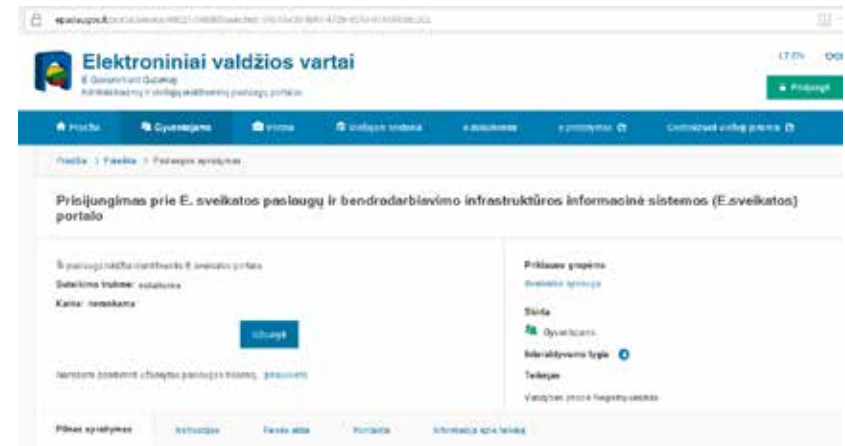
epaslaugos.lt/portal/service/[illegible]

Elektroniniai valdžios vartai

E Government Gateway
Kontaktinių ir viešųjų elektroninių paslaugų portalas

LT EN

Prisijungti

Pradžia | Gyventojams | Verslui | Viešojo sektoriaus | e.dokumentai | e.pristatymas | Centralizuotas viešųjų pirkimų

Pradžia > Paslaiba > Paslaugos aprašymas

Prisijungimas prie E. sveikatos paslaugų ir bendradarbiavimo infrastruktūros informacinės sistemos (E.sveikatos) portalo

Ši paslauga teikiama elektroniniu būdu E. sveikatos portale
Suteikimo trukmė: neribojama
Kaina: nemokama

Užsakyti

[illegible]

Priklauso grupėms
Sveikatos apsauga

Sritis
Gyventojams

Interaktyvumo lygis

Teikėjas
Valstybės įmonė Registrų centras

Pilnas aprašymas | Instrukcijos | Teisės aktai | Kontaktai | Informacija apie teikėją